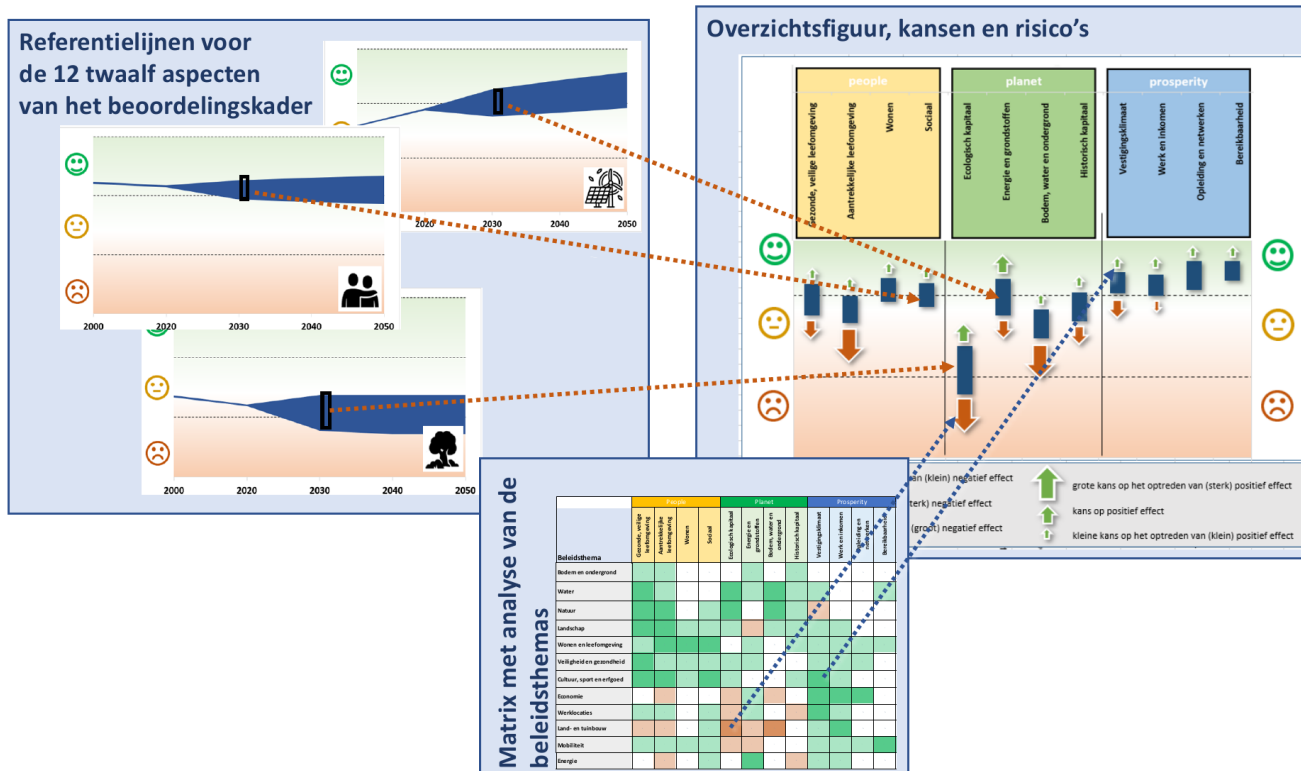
Referentielijnen voor de 12 twaalf aspecten van het beoordelingskader

2020 2030 2040 2050

2000 2020 2030 2040 2050

2000 2020 2030 2040 2050

Overzichtsfiguur, kansen en risico's

people

Gezonde, veilige leefomgeving

Aantrekkelijke leefomgeving

Wonen

Sociaal

planet

Ecologisch kapitaal

Energie en grondstoffen

Bodem, water en ondergrond

Historisch kapitaal

prosperity

Vestigingsklimaat

Werk en inkomen

Opleiding en netwerken

Bereikbaarheid

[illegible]an (klein) negatief effect

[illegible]terk) negatief effect

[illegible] (groot) negatief effect

grote kans op het optreden van (sterk) positief effect

kans op positief effect

kleine kans op het optreden van (klein) positief effect

Matrix met analyse van de beleidsthemas

| Beleidsthema | Gezonde, veilige leefomgeving | Aantrekkelijke leefomgeving | Wonen | Sociaal | Ecologisch kapitaal | Energie en grondstoffen | Bodem, water en ondergrond | Historisch kapitaal | Vestigingsklimaat | Werk en inkomen | Opleiding en netwerken | Bereikbaarheid |
|---|---|---|---|---|---|---|---|---|---|---|---|---|
| Bodem en ondergrond | | | | | | | | | | | | |
| Water | | | | | | | | | | | | |
| Natuur | | | | | | | | | | | | |
| Landschap | | | | | | | | | | | | |
| Wonen en leefomgeving | | | | | | | | | | | | |
| Veiligheid en gezondheid | | | | | | | | | | | | |
| Cultuur, sport en erfgoed | | | | | | | | | | | | |
| Economie | | | | | | | | | | | | |
| Werklocaties | | | | | | | | | | | | |
| Land- en tuinbouw | | | | | | | | | | | | |
| Mobiliteit | | | | | | | | | | | | |
| Energie | | | | | | | | | | | | |

People Planet Prosperity